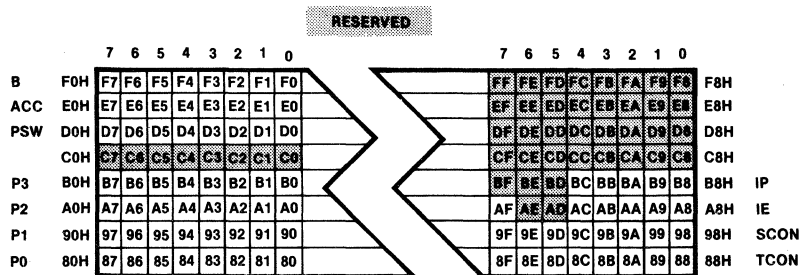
RESERVED

| | | 7 | 6 | 5 | 4 | 3 | 2 | 1 | 0 |
|---|---|---|---|---|---|---|---|---|---|
| B | F0H | F7 | F6 | F5 | F4 | F3 | F2 | F1 | F0 |
| ACC | E0H | E7 | E6 | E5 | E4 | E3 | E2 | E1 | E0 |
| PSW | D0H | D7 | D6 | D5 | D4 | D3 | D2 | D1 | D0 |
| | C0H | C7 | C6 | C5 | C4 | C3 | C2 | C1 | C0 |
| P3 | B0H | B7 | B6 | B5 | B4 | B3 | B2 | B1 | B0 |
| P2 | A0H | A7 | A6 | A5 | A4 | A3 | A2 | A1 | A0 |
| P1 | 90H | 97 | 96 | 95 | 94 | 93 | 92 | 91 | 90 |
| P0 | 80H | 87 | 86 | 85 | 84 | 83 | 82 | 81 | 80 |

| 7 | 6 | 5 | 4 | 3 | 2 | 1 | 0 | | |
|---|---|---|---|---|---|---|---|---|---|
| FF | FE | FD | FC | FB | FA | F9 | F8 | F8H | |
| EF | EE | ED | EC | EB | EA | E9 | E8 | E8H | |
| DF | DE | DD | DC | DB | DA | D9 | D8 | D8H | |
| CF | CE | CD | CC | CB | CA | C9 | C8 | C8H | |
| BF | BE | BD | BC | BB | BA | B9 | B8 | B8H | IP |
| AF | AE | AD | AC | AB | AA | A9 | A8 | A8H | IE |
| 9F | 9E | 9D | 9C | 9B | 9A | 99 | 98 | 98H | SCON |
| 8F | 8E | 8D | 8C | 8B | 8A | 89 | 88 | 88H | TCON |